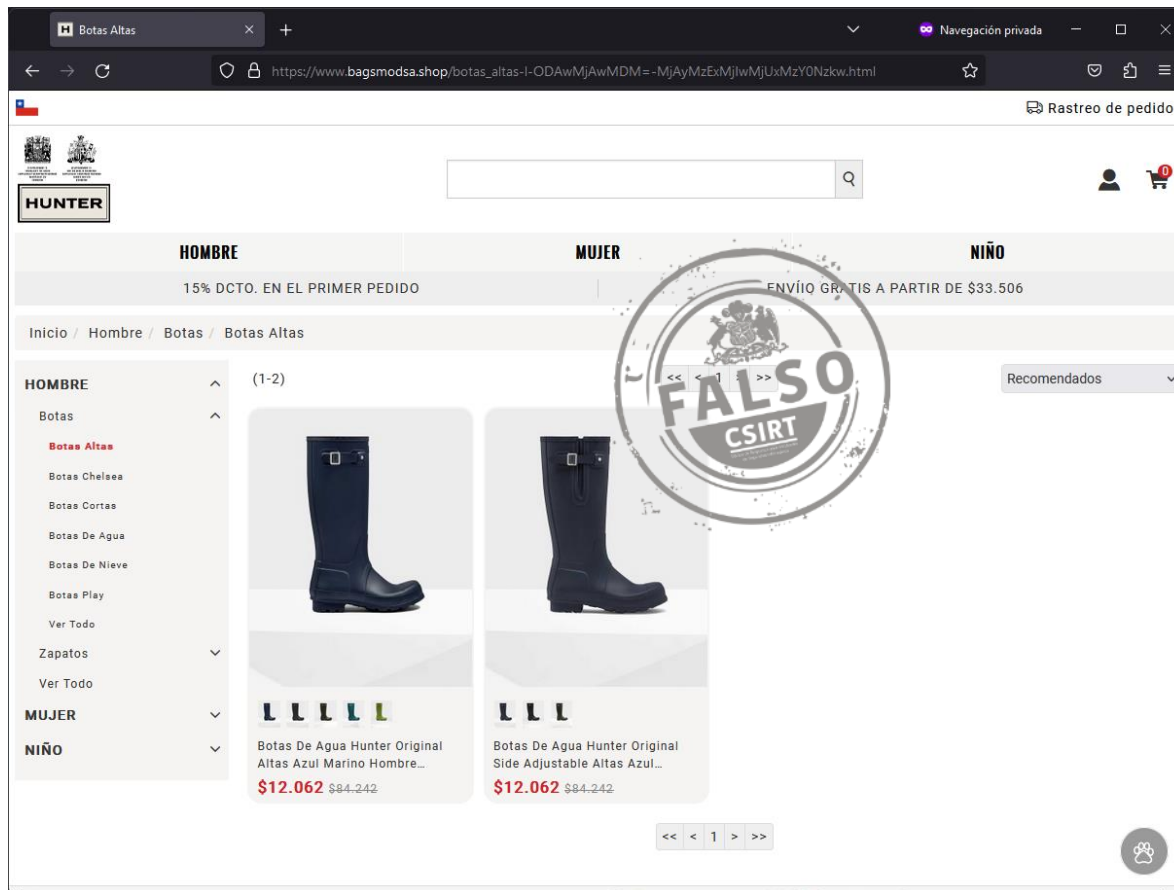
Botas Altas
Navegación privada
https://www.bagsmodsa.shop/botas_altas-l-ODAwMjAwMDM=-MjAyMzExMjIwMjUxMzY0Nzkw.html
Rastreo de pedido
HUNTER
0
HOMBRE
MUJER
NIÑO
15% DCTO. EN EL PRIMER PEDIDO
ENVÍIO GR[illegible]TIS A PARTIR DE $33.506
Inicio / Hombre / Botas / Botas Altas
FALSO
CSIRT
HOMBRE
Botas
Botas Altas
Botas Chelsea
Botas Cortas
Botas De Agua
Botas De Nieve
Botas Play
Ver Todo
Zapatos
Ver Todo
MUJER
NIÑO
(1-2)
<< < 1 > >>
Recomendados
Botas De Agua Hunter Original Altas Azul Marino Hombre…
$12.062 $84.242
Botas De Agua Hunter Original Side Adjustable Altas Azul…
$12.062 $84.242
<< < 1 > >>